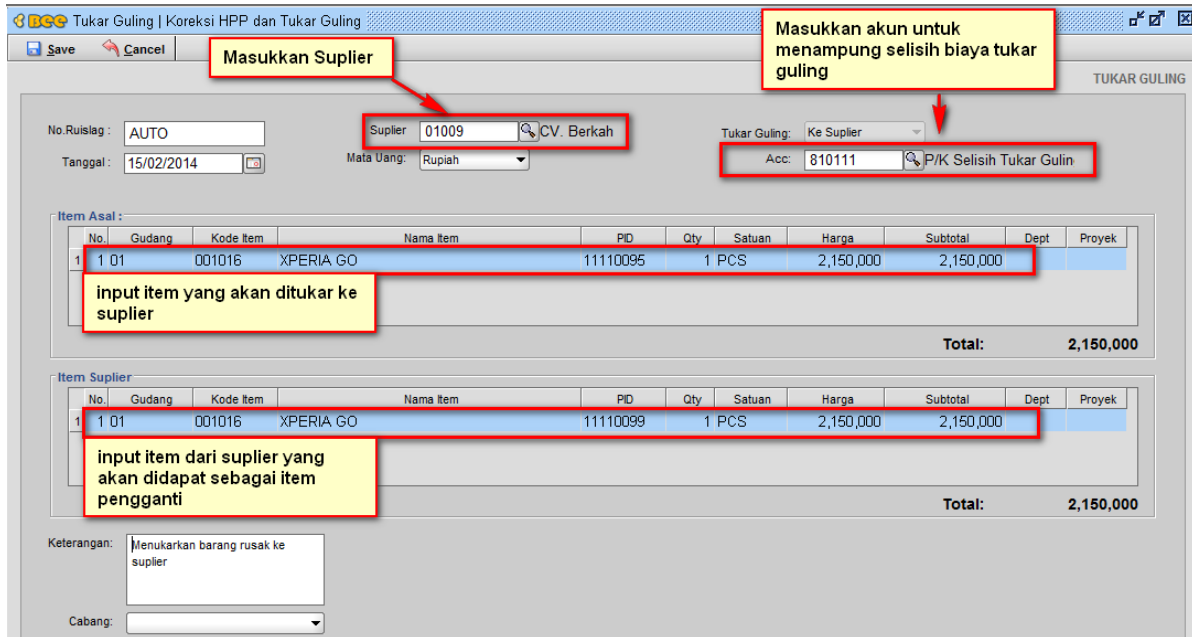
BEE Tukar Guling | Koreksi HPP dan Tukar Guling

Save Cancel

Masukkan Suplier

Masukkan akun untuk menampung selisih biaya tukar guling

TUKAR GULING

No.Ruislag : AUTO
Tanggal : 15/02/2014

Suplier 01009 CV. Berkah
Mata Uang: Rupiah

Tukar Guling: Ke Suplier
Acc: 810111 P/K Selisih Tukar Gulin

Item Asal :

| | No. | Gudang | Kode Item | Nama Item | PID | Qty | Satuan | Harga | Subtotal | Dept | Proyek |
|---|---|---|---|---|---|---|---|---|---|---|---|
| 1 | 1 | 01 | 001016 | XPERIA GO | 11110095 | 1 | PCS | 2,150,000 | 2,150,000 | | |

input item yang akan ditukar ke suplier

Total: 2,150,000

Item Suplier

| | No. | Gudang | Kode Item | Nama Item | PID | Qty | Satuan | Harga | Subtotal | Dept | Proyek |
|---|---|---|---|---|---|---|---|---|---|---|---|
| 1 | 1 | 01 | 001016 | XPERIA GO | 11110099 | 1 | PCS | 2,150,000 | 2,150,000 | | |

input item dari suplier yang akan didapat sebagai item pengganti

Total: 2,150,000

Keterangan: Menukarkan barang rusak ke suplier

Cabang: